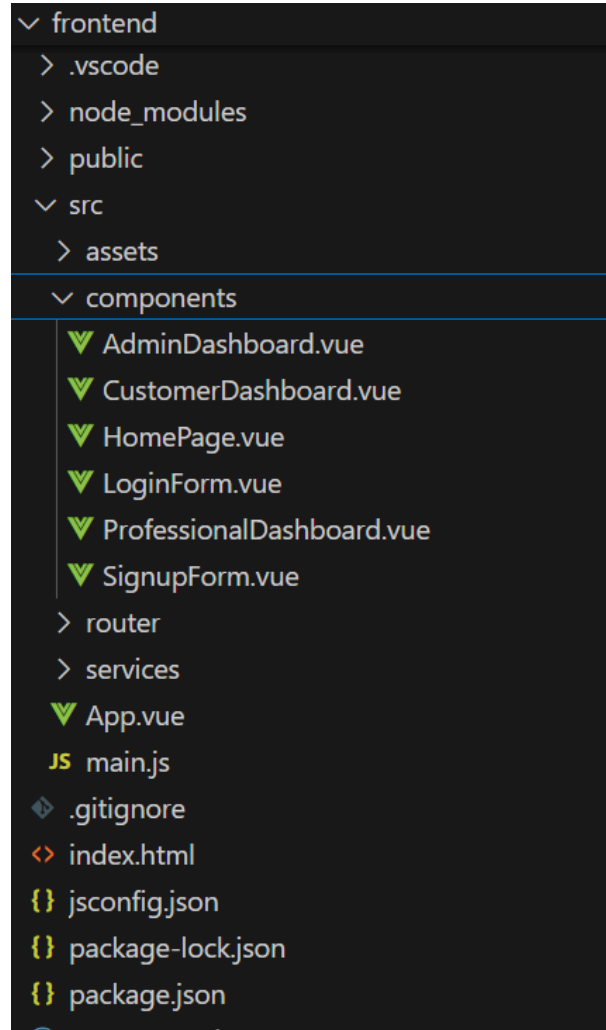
frontend
.vscode
node_modules
public
src
assets
components
AdminDashboard.vue
CustomerDashboard.vue
HomePage.vue
LoginForm.vue
ProfessionalDashboard.vue
SignupForm.vue
router
services
App.vue
JS main.js
.gitignore
index.html
{} jsconfig.json
{} package-lock.json
{} package.json